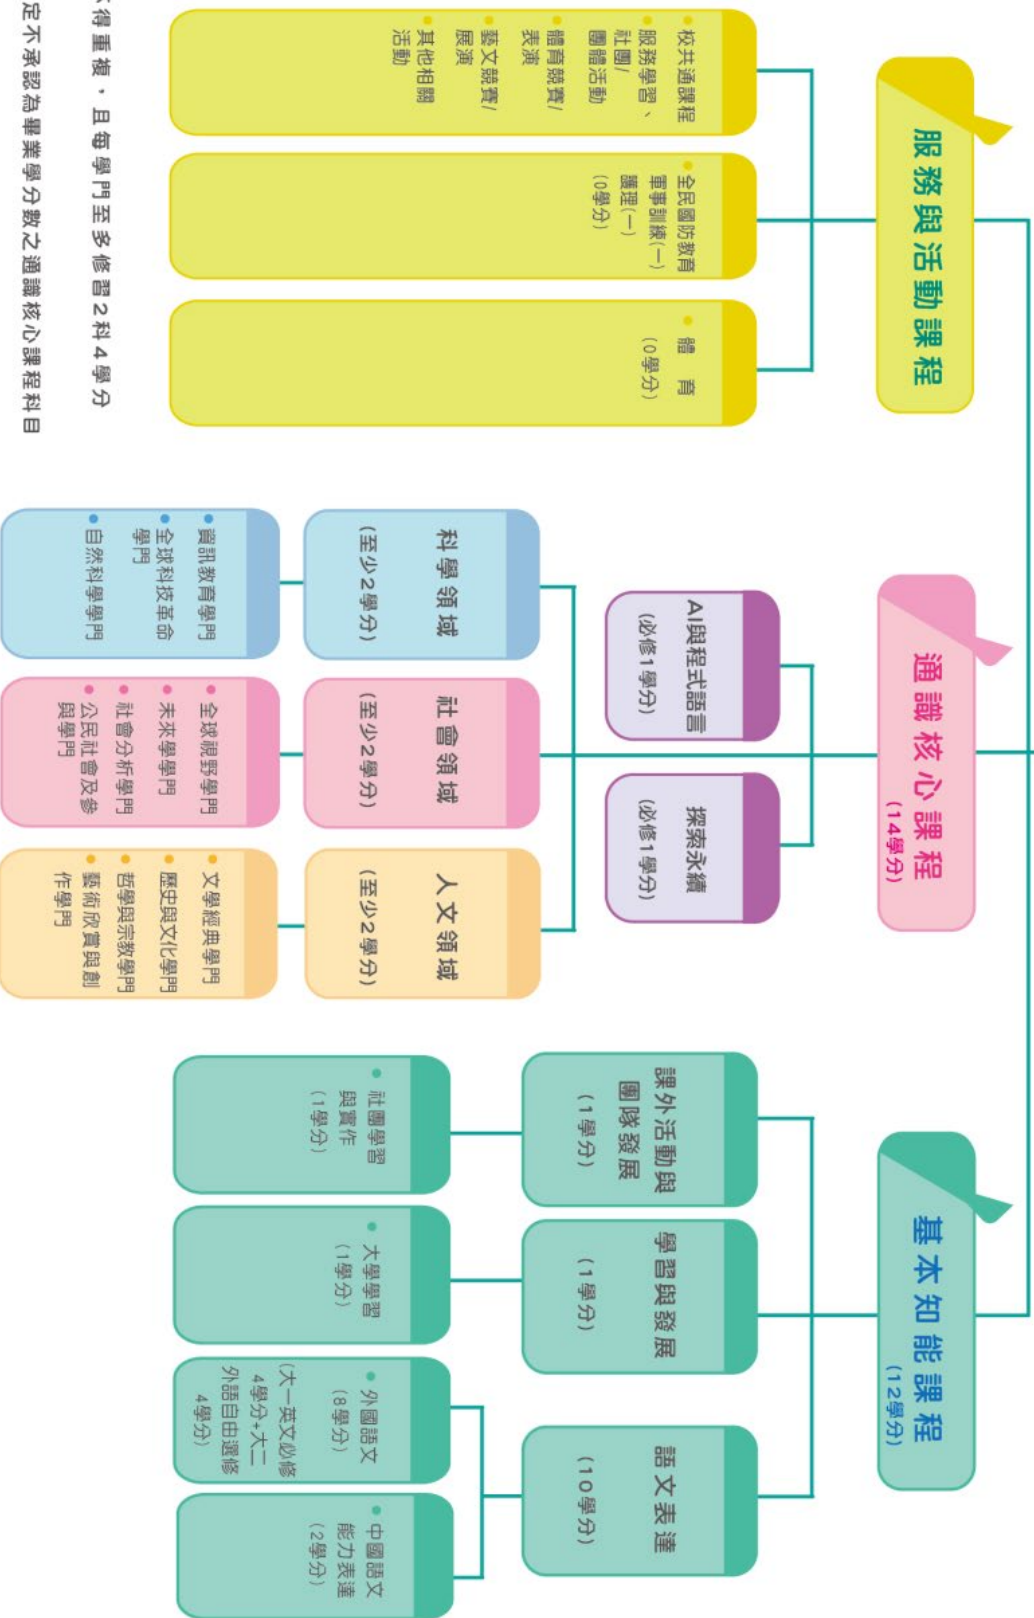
服務與活動課程

校共通課程
服務學習、社團/團體活動
體育競賽/表演
藝文競賽/展演
其他相關活動

全民國防教育軍事訓練(一)護理(一)
(0學分)

體育
(0學分)

通識核心課程
(14學分)

AI與程式語言
(必修1學分)

探索永續
(必修1學分)

科學領域
(至少2學分)

資訊教育學門
全球科技革命學門
自然科學學門

社會領域
(至少2學分)

全球視野學門
未來學學門
社會分析學門
公民社會及參與學門

人文領域
(至少2學分)

文學經典學門
歷史與文化學門
哲學與宗教學門
藝術欣賞與創作學門

基本知能課程
(12學分)

課外活動與團隊發展
(1學分)

社團學習與實作
(1學分)

學習與發展
(1學分)

大學學習
(1學分)

語文表達
(10學分)

外國語文
(8學分)
(大一英文必修4學分+大二外語自由選修4學分)

中國語文能力表達
(2學分)

不得重複，且每學門至多修習2科4學分
定不承認為畢業學分數之通識核心課程科目